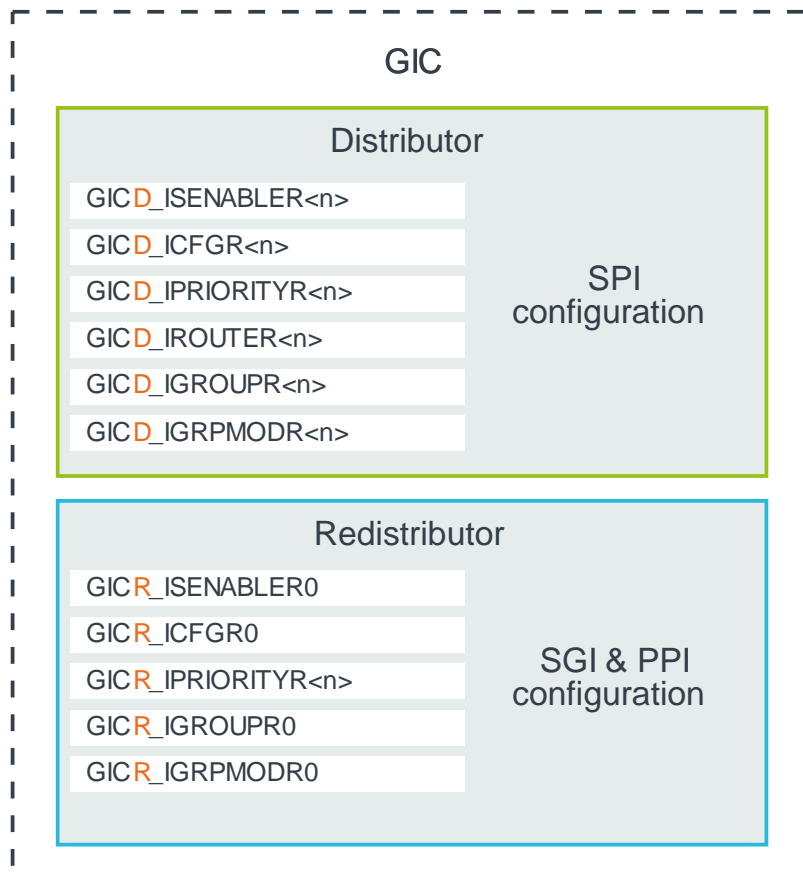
GIC

Distributor

GICD_ISENABLER<n>
GICD_ICFGR<n>
GICD_IPRIORITYR<n>
GICD_IROUTER<n>
GICD_IGROUPR<n>
GICD_IGRPMODR<n>

SPI configuration

Redistributor

GICR_ISENABLER0
GICR_ICFGR0
GICR_IPRIORITYR<n>
GICR_IGROUPR0
GICR_IGRPMODR0

SGI & PPI configuration